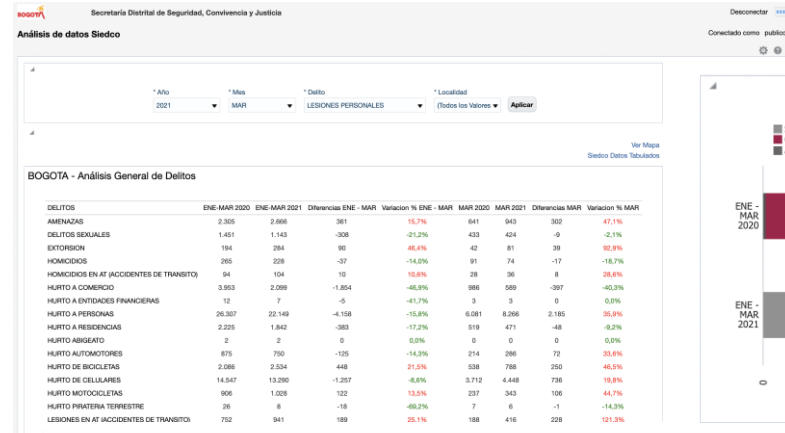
BOGOTÁ Secretaría Distrital de Seguridad, Convivencia y Justicia

Desconectar

Análisis de datos Siedco

Conectado como publico

* Año
2021

* Mes
MAR

* Delito
LESIONES PERSONALES

* Localidad
(Todos los Valores

Aplicar

Ver Mapa
Siedco Datos Tabulados

BOGOTA - Análisis General de Delitos

| DELITOS | ENE-MAR 2020 | ENE-MAR 2021 | Diferencias ENE - MAR | Variacion % ENE - MAR | MAR 2020 | MAR 2021 | Diferencias MAR | Variacion % MAR |
|---|---|---|---|---|---|---|---|---|
| AMENAZAS | 2.305 | 2.666 | 361 | 15,7% | 641 | 943 | 302 | 47,1% |
| DELITOS SEXUALES | 1.451 | 1.143 | -308 | -21,2% | 433 | 424 | -9 | -2,1% |
| EXTORSION | 194 | 284 | 90 | 46,4% | 42 | 81 | 39 | 92,9% |
| HOMICIDIOS | 265 | 228 | -37 | -14,0% | 91 | 74 | -17 | -18,7% |
| HOMICIDIOS EN AT (ACCIDENTES DE TRANSITO) | 94 | 104 | 10 | 10,6% | 28 | 36 | 8 | 28,6% |
| HURTO A COMERCIO | 3.953 | 2.099 | -1.854 | -46,9% | 986 | 589 | -397 | -40,3% |
| HURTO A ENTIDADES FINANCIERAS | 12 | 7 | -5 | -41,7% | 3 | 3 | 0 | 0,0% |
| HURTO A PERSONAS | 26.307 | 22.149 | -4.158 | -15,8% | 6.081 | 8.266 | 2.185 | 35,9% |
| HURTO A RESIDENCIAS | 2.225 | 1.842 | -383 | -17,2% | 519 | 471 | -48 | -9,2% |
| HURTO ABIGEATO | 2 | 2 | 0 | 0,0% | 0 | 0 | 0 | 0,0% |
| HURTO AUTOMOTORES | 875 | 750 | -125 | -14,3% | 214 | 286 | 72 | 33,6% |
| HURTO DE BICICLETAS | 2.086 | 2.534 | 448 | 21,5% | 538 | 788 | 250 | 46,5% |
| HURTO DE CELULARES | 14.547 | 13.290 | -1.257 | -8,6% | 3.712 | 4.448 | 736 | 19,8% |
| HURTO MOTOCICLETAS | 906 | 1.028 | 122 | 13,5% | 237 | 343 | 106 | 44,7% |
| HURTO PIRATERIA TERRESTRE | 26 | 8 | -18 | -69,2% | 7 | 6 | -1 | -14,3% |
| LESIONES EN AT (ACCIDENTES DE TRANSITO) | 752 | 941 | 189 | 25,1% | 188 | 416 | 228 | 121,3% |

ENE - MAR 2020

ENE - MAR 2021

0